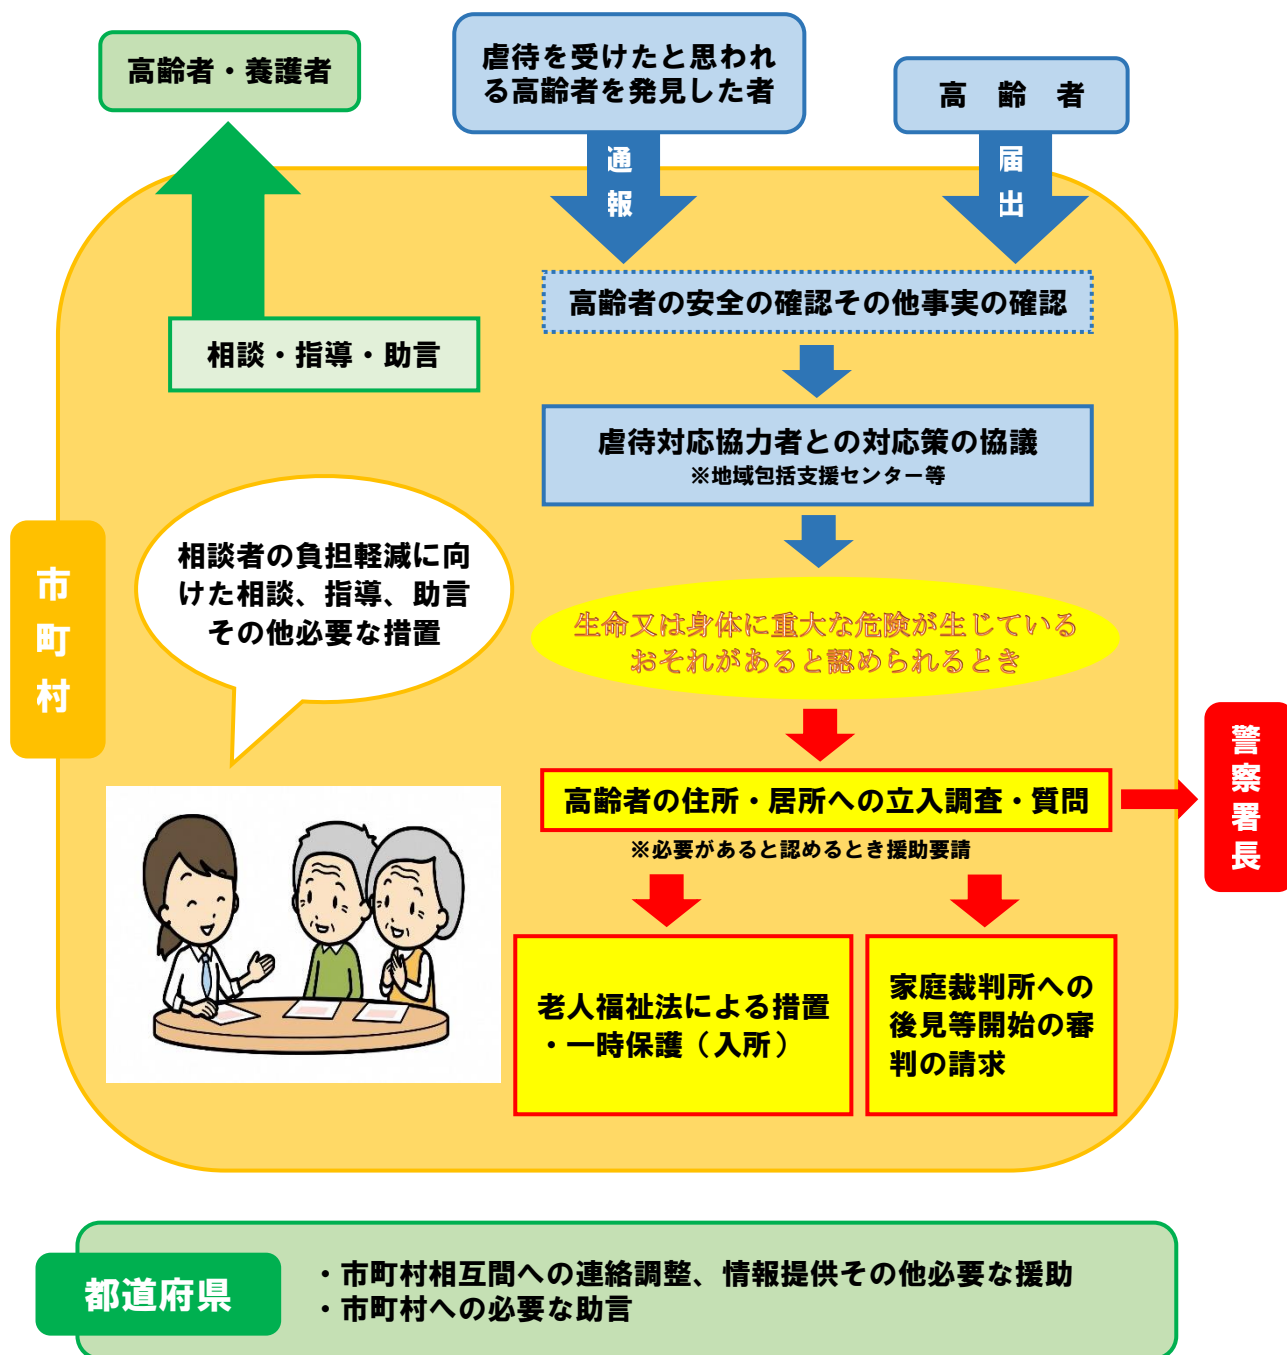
高齢者・養護者

虐待を受けたと思われる高齢者を発見した者

高　齢　者

通報

届出

高齢者の安全の確認その他事実の確認

相談・指導・助言

虐待対応協力者との対応策の協議
※地域包括支援センター等

市町村

相談者の負担軽減に向けた相談、指導、助言その他必要な措置

生命又は身体に重大な危険が生じているおそれがあると認められるとき

高齢者の住所・居所への立入調査・質問

警察署長

※必要があると認めるとき援助要請

老人福祉法による措置・一時保護（入所）

家庭裁判所への後見等開始の審判の請求

都道府県

・市町村相互間への連絡調整、情報提供その他必要な援助
・市町村への必要な助言